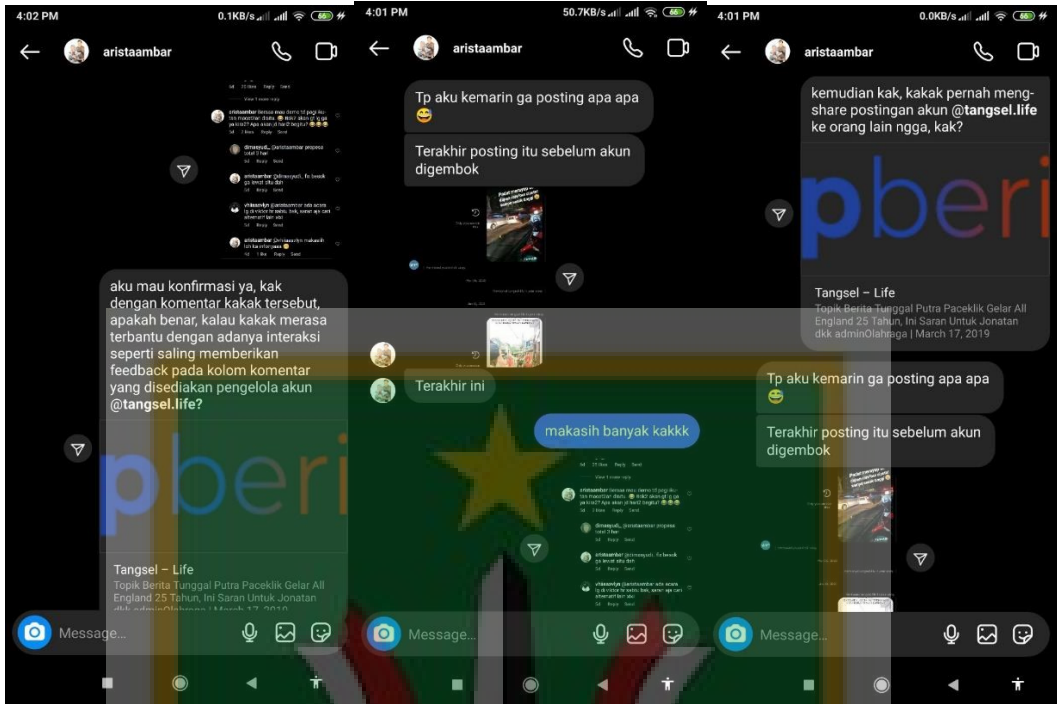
4:02 PM
0.1KB/s
aristaambar

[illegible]

aku mau konfirmasi ya, kak dengan komentar kakak tersebut, apakah benar, kalau kakak merasa terbantu dengan adanya interaksi seperti saling memberikan feedback pada kolom komentar yang disediakan pengelola akun @tangsel.life?

pberi

Tangsel – Life
Topik Berita Tunggal Putra Paceklik Gelar All England 25 Tahun, Ini Saran Untuk Jonatan dkk adminOlahraga | March 17, 2019

Message...

4:01 PM
50.7KB/s
aristaambar

Tp aku kemarin ga posting apa apa 😅

Terakhir posting itu sebelum akun digembok

Terakhir ini

makasih banyak kakkk

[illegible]

Message...

4:01 PM
0.0KB/s
aristaambar

kemudian kak, kakak pernah meng-share postingan akun @tangsel.life ke orang lain ngga, kak?

pberi

Tangsel – Life
Topik Berita Tunggal Putra Paceklik Gelar All England 25 Tahun, Ini Saran Untuk Jonatan dkk adminOlahraga | March 17, 2019

Tp aku kemarin ga posting apa apa 😅

Terakhir posting itu sebelum akun digembok

Message...